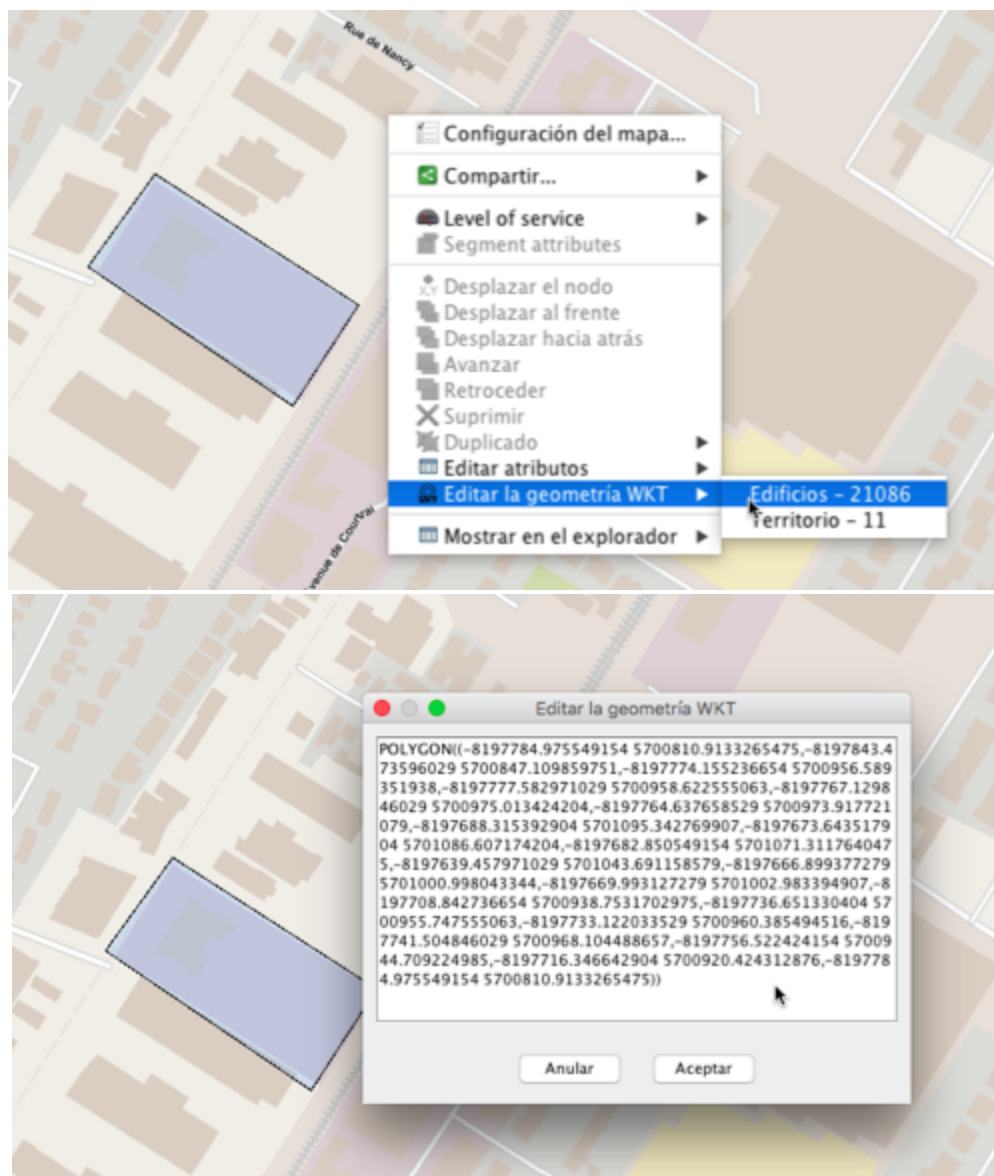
Rue de Nancy

Configuración del mapa...
Compartir...
Level of service
Segment attributes
Desplazar el nodo
Desplazar al frente
Desplazar hacia atrás
Avanzar
Retroceder
Suprimir
Duplicado
Editar atributos
Editar la geometría WKT
Mostrar en el explorador

Edificios - 21086
Territorio - 11

Avenue de Courval

Editar la geometría WKT

POLYGON((-8197784.975549154 5700810.9133265475,-8197843.473596029 5700847.109859751,-8197774.155236654 5700956.589351938,-8197777.582971029 5700958.622555063,-8197767.129846029 5700975.013424204,-8197764.637658529 5700973.917721079,-8197688.315392904 5701095.342769907,-8197673.643517904 5701086.607174204,-8197682.850549154 5701071.3117640475,-8197639.457971029 5701043.691158579,-8197666.899377279 5701000.998043344,-8197669.993127279 5701002.983394907,-8197708.842736654 5700938.7531702975,-8197736.651330404 5700955.747555063,-8197733.122033529 5700960.385494516,-8197741.504846029 5700968.104488657,-8197756.522424154 5700944.709224985,-8197716.346642904 5700920.424312876,-8197784.975549154 5700810.9133265475))

Anular
Aceptar